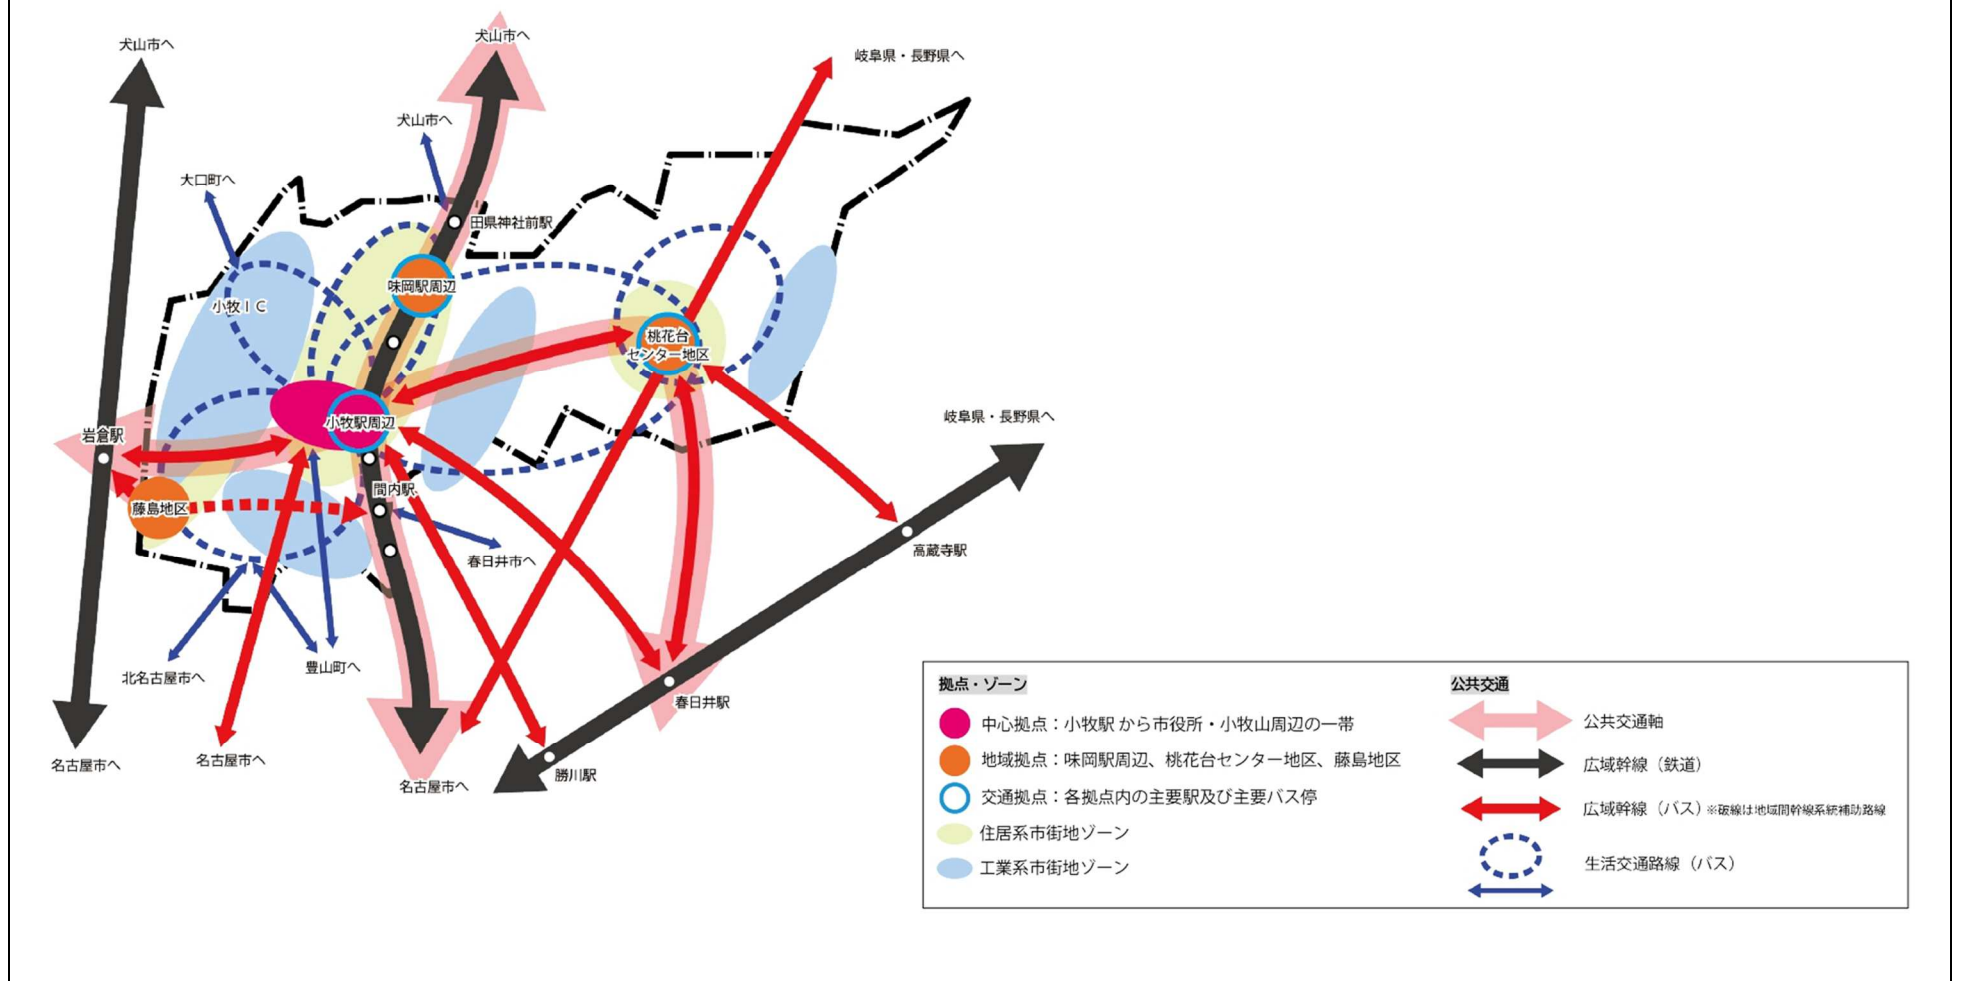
犬山市へ
犬山市へ
岐阜県・長野県へ
犬山市へ
大口町へ
田県神社前駅
味岡駅周辺
小牧ＩＣ
桃花台センター地区
岩倉駅
小牧駅周辺
岐阜県・長野県へ
藤島地区
間内駅
高蔵寺駅
春日井市へ
北名古屋市へ
豊山町へ
春日井駅
名古屋市へ
名古屋市へ
名古屋市へ
勝川駅

拠点・ゾーン
中心拠点：小牧駅から市役所・小牧山周辺の一帯
地域拠点：味岡駅周辺、桃花台センター地区、藤島地区
交通拠点：各拠点内の主要駅及び主要バス停
住居系市街地ゾーン
工業系市街地ゾーン

公共交通
公共交通軸
広域幹線（鉄道）
広域幹線（バス）※破線は地域間幹線系統補助路線
生活交通路線（バス）